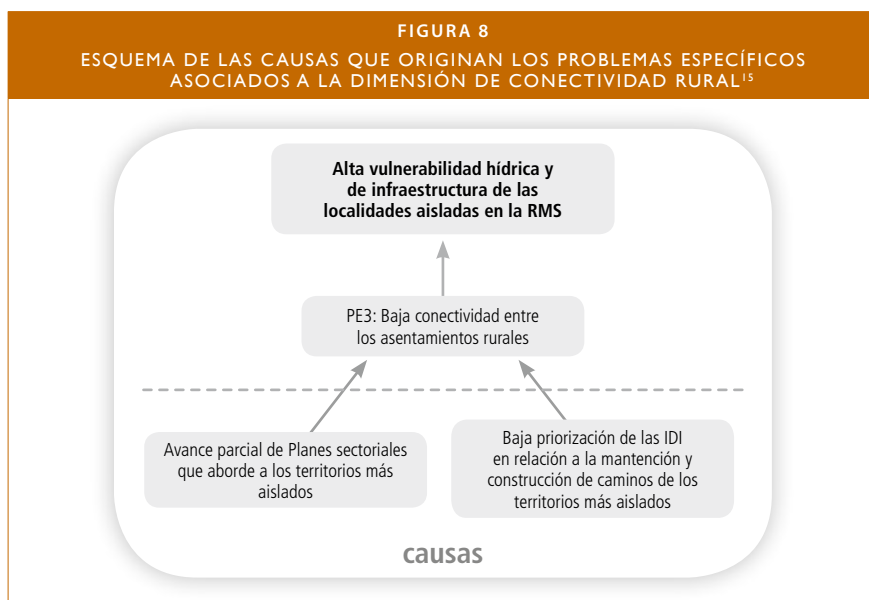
FIGURA 8

ESQUEMA DE LAS CAUSAS QUE ORIGINAN LOS PROBLEMAS ESPECÍFICOS ASOCIADOS A LA DIMENSIÓN DE CONECTIVIDAD RURAL$^{15}$

Alta vulnerabilidad hídrica y de infraestructura de las localidades aisladas en la RMS

PE3: Baja conectividad entre los asentamientos rurales

Avance parcial de Planes sectoriales que aborde a los territorios más aislados

Baja priorización de las IDI en relación a la mantención y construcción de caminos de los territorios más aislados

causas